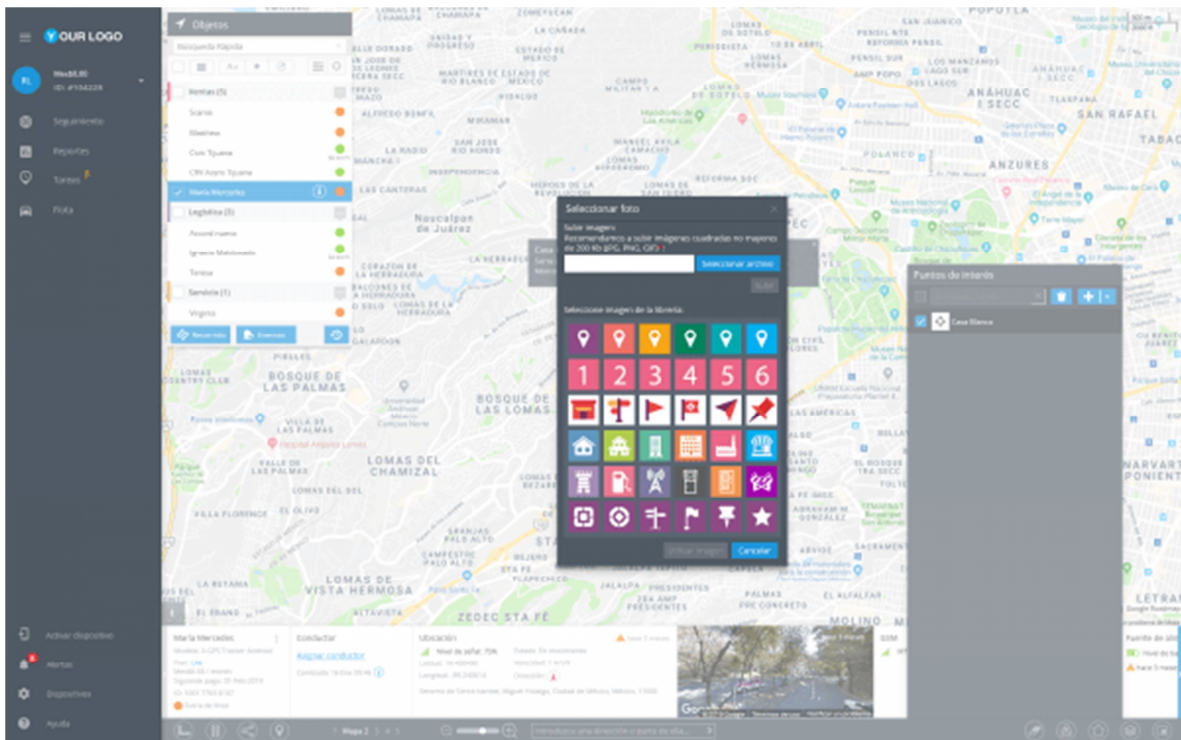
YOUR LOGO

RL
Wex88.00
ID: #104228

Seguimiento
Reportes
Tareas
Flota

Activar dispositivo
Alertas
Dispositivos
Ayuda

Objetos
Búsqueda Rápida

Ventas (5)
Scarlet
Maxinee
Cent Tijuana
CRI Asero Tijuana
María Mercedes
Logística (3)
Asconicmano
Ignacio Maldonado
Teresa
Servicio (1)
Virginio

Recorridos
Eventos

Seleccionar foto
Subir imagen
Recomendamos a subir imágenes cuadradas no mayores de 200 Kb (JPG, PNG, GIF)
Seleccionar archivo
Subir
Seleccione imagen de la librería:
1 2 3 4 5 6
Utilizar imagen
Cancelar

Puntos de interés
Casa Blanca

Naucalpan de Juárez
BOSQUE DE LAS PALMAS
BOSQUE DE LAS LOMAS
LOMAS DEL CHAMIZAL
LOMAS DE VISTA HERMOSA
ZEDEC STA FÉ
ANZURES
SAN RAFAEL
POLANCO
ANÁHUAC I SECC
LOMAS DE CHAPULTEPEC
TABAC
NARVART
MOLINO

María Mercedes
Conductor
Asignar conductor
Ubicación
SIM
Fuente de ali

Mapa 2
Introduzca una dirección o punto de sitio...